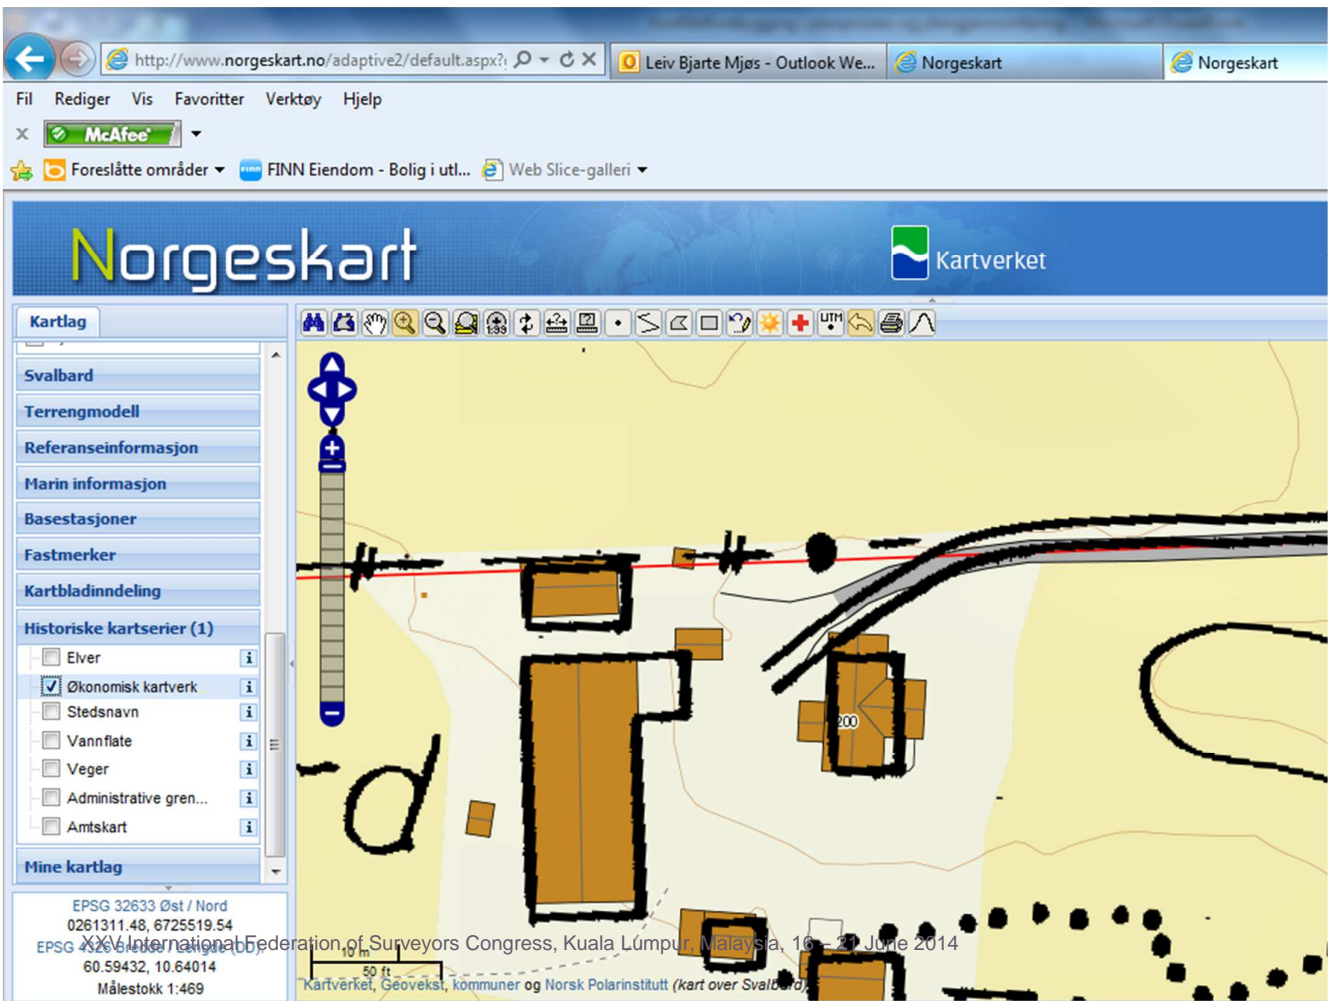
http://www.norgeskart.no/adaptive2/default.aspx?

Leiv Bjarte Mjøs - Outlook We...

Norgeskart

Norgeskart

Fil Rediger Vis Favoritter Verktøy Hjelp

McAfee

Foreslåtte områder

FINN Eiendom - Bolig i utl...

Web Slice-galleri

Norgeskart

Kartverket

Kartlag

Svalbard

Terrengmodell

Referanseinformasjon

Marin informasjon

Basestasjoner

Fastmerker

Kartbladinndeling

Historiske kartserier (1)

Elver

Økonomisk kartverk

Stedsnavn

Vannflate

Veger

Administrative gren...

Amtskart

Mine kartlag

EPSG 32633 Øst / Nord

0261311.48, 6725519.54

EPSG 4326 Bredde / Lengde (DD)

60.59432, 10.64014

Målestokk 1:469

200

10 m

50 ft

Kartverket, Geovekst, kommuner og Norsk Polarinstitutt (kart over Svalbard)

XXV International Federation of Surveyors Congress, Kuala Lumpur, Malaysia, 16 – 21 June 2014